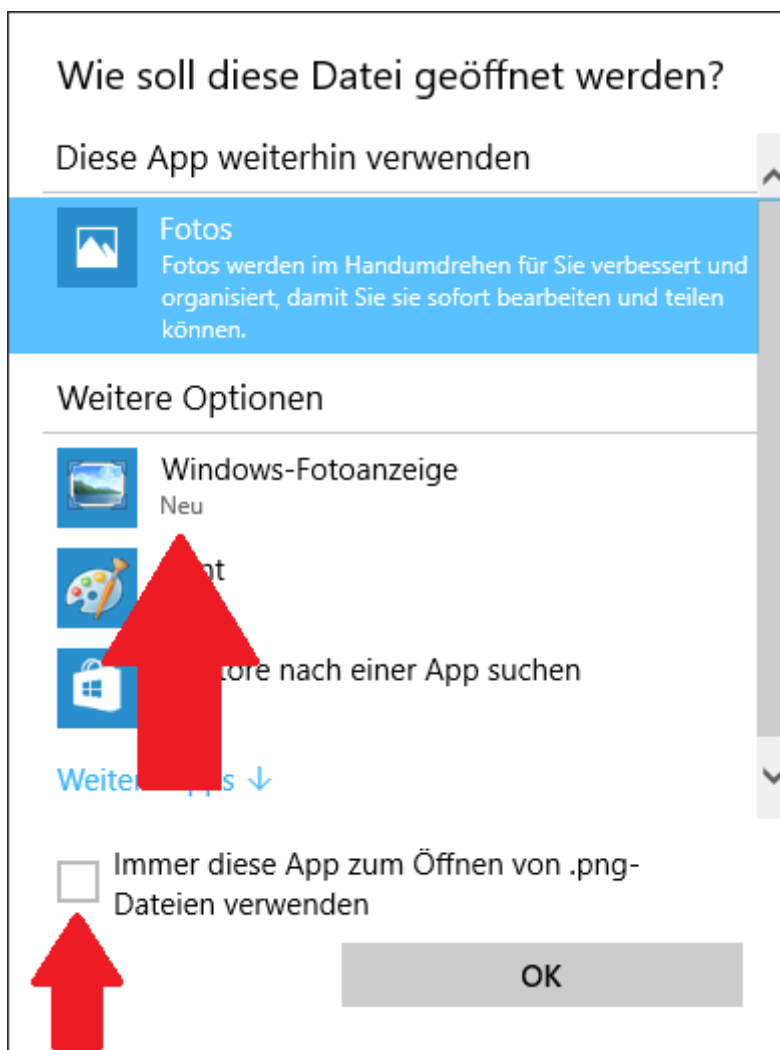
Wie soll diese Datei geöffnet werden?

Diese App weiterhin verwenden

Fotos
Fotos werden im Handumdrehen für Sie verbessert und organisiert, damit Sie sie sofort bearbeiten und teilen können.

Weitere Optionen

Windows-Fotoanzeige
Neu

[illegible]nt

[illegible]tore nach einer App suchen

Weite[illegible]pps ↓

Immer diese App zum Öffnen von .png-Dateien verwenden

OK